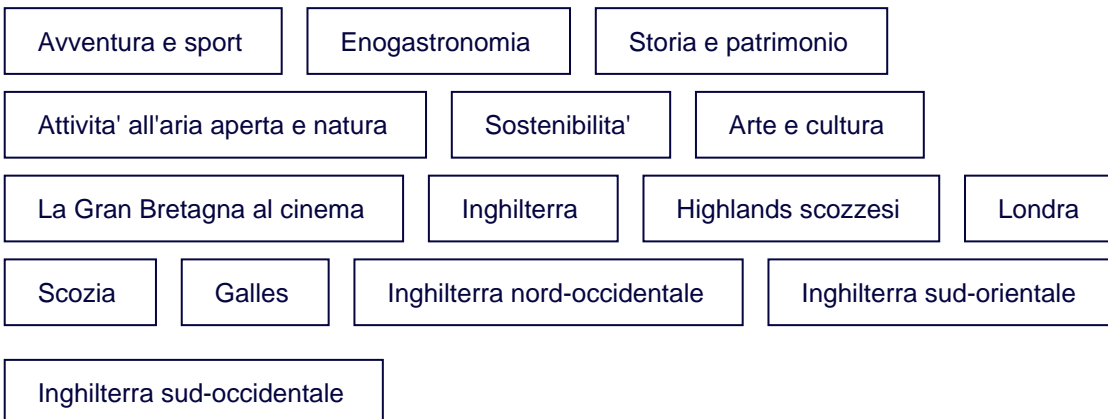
Avventura e sport
Enogastronomia
Storia e patrimonio
Attivita' all'aria aperta e natura
Sostenibilita'
Arte e cultura
La Gran Bretagna al cinema
Inghilterra
Highlands scozzesi
Londra
Scozia
Galles
Inghilterra nord-occidentale
Inghilterra sud-orientale
Inghilterra sud-occidentale